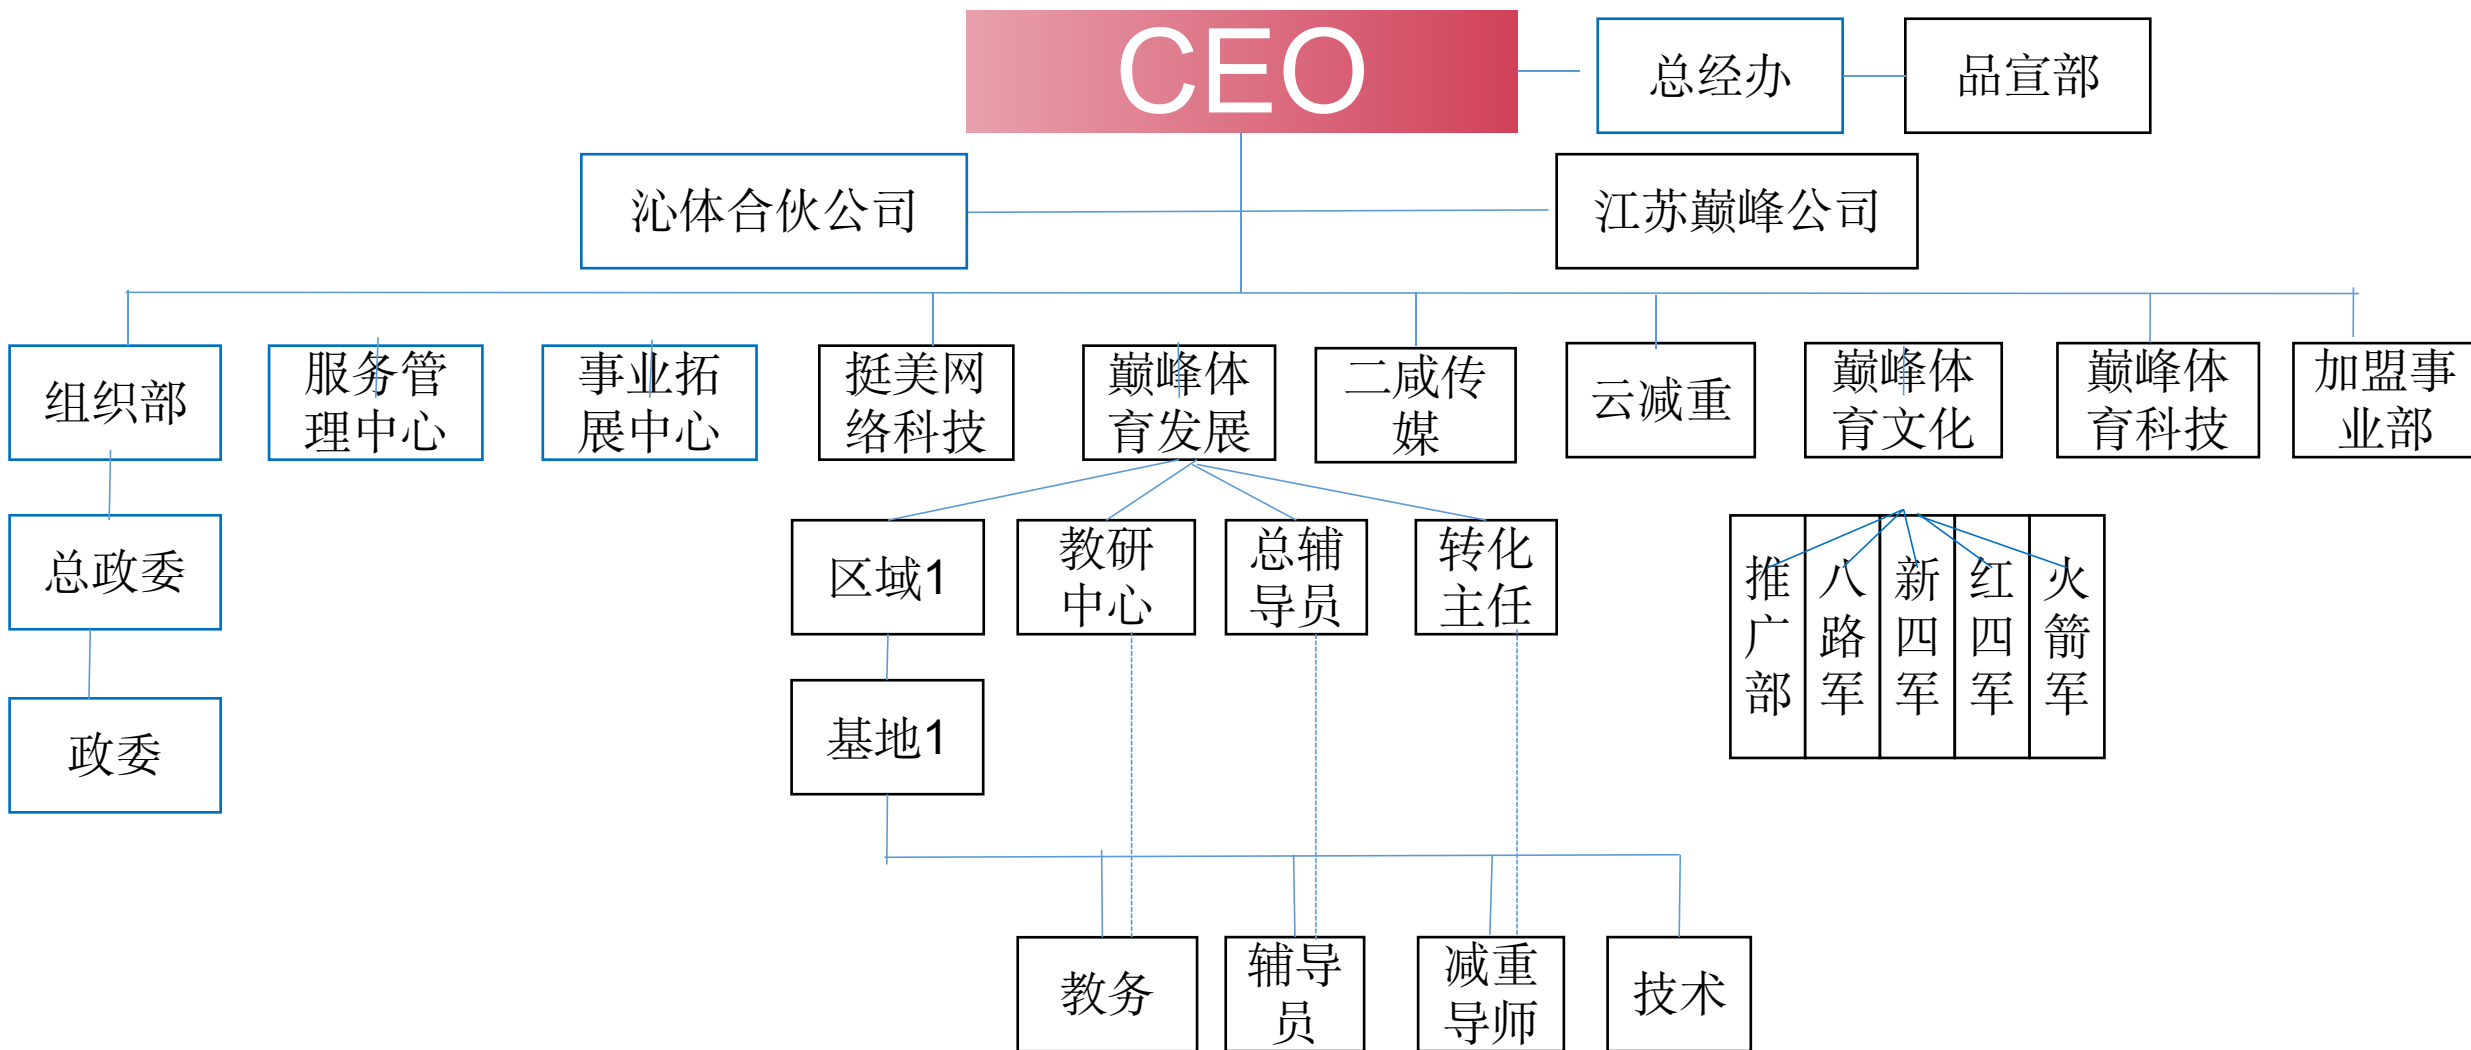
CEO

总经办

品宣部

沁体合伙公司

江苏巅峰公司

组织部

服务管理中心

事业拓展中心

挺美网络科技

巅峰体育发展

二咸传媒

云减重

巅峰体育文化

巅峰体育科技

加盟事业部

总政委

政委

区域1

教研中心

总辅导员

转化主任

推广部

八路军

新四军

红四军

火箭军

基地1

教务

辅导员

减重导师

技术